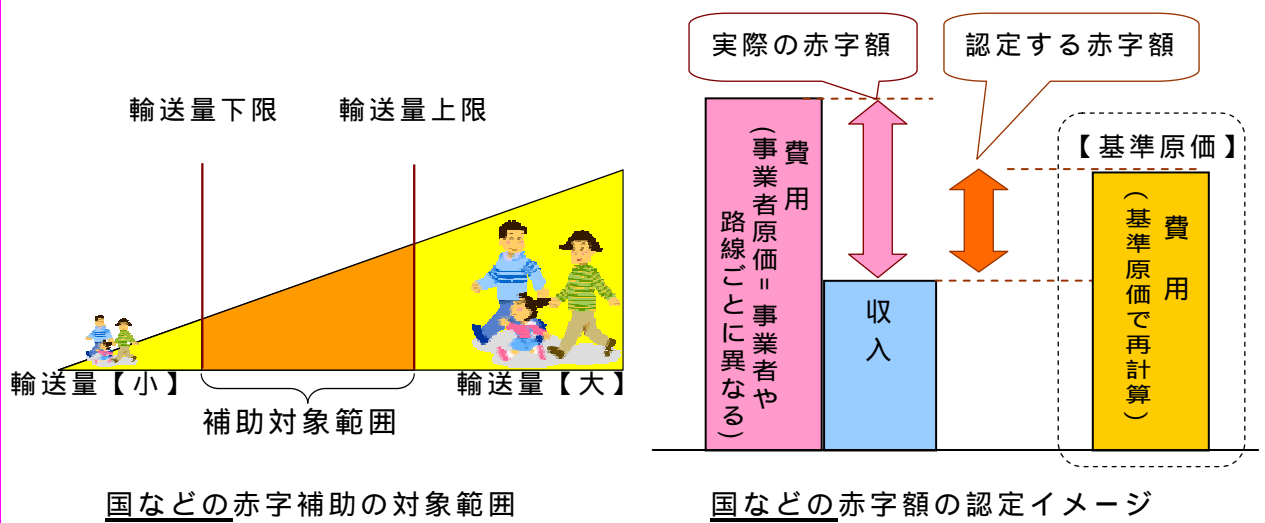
輸送量下限　　輸送量上限

輸送量【小】

輸送量【大】

補助対象範囲

国などの赤字補助の対象範囲

実際の赤字額

認定する赤字額

費用（事業者原価＝事業者や路線ごとに異なる）

収入

【基準原価】

費用（基準原価で再計算）

国などの赤字額の認定イメージ